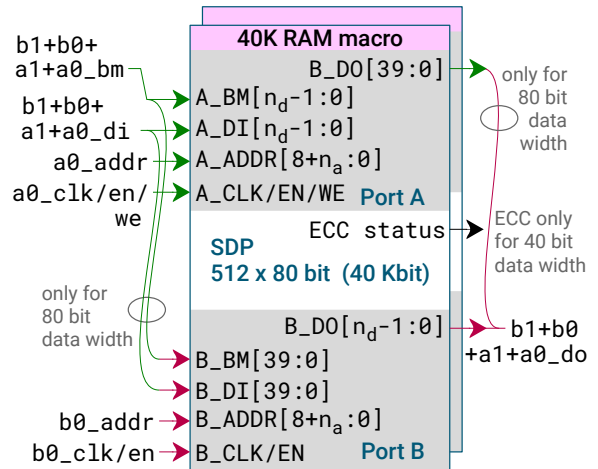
40K RAM macro

b1+b0+ a1+a0_bm

b1+b0+ a1+a0_di

a0_addr

a0_clk/en/ we

B_DO[39:0]

A_BM[$n_d$-1:0]

A_DI[$n_d$-1:0]

A_ADDR[8+$n_a$:0]

A_CLK/EN/WE

Port A

only for 80 bit data width

ECC status

ECC only for 40 bit data width

SDP
512 x 80 bit (40 Kbit)

only for 80 bit data width

B_DO[$n_d$-1:0]

b1+b0 +a1+a0_do

B_BM[39:0]

B_DI[39:0]

b0_addr

B_ADDR[8+$n_a$:0]

b0_clk/en

B_CLK/EN

Port B